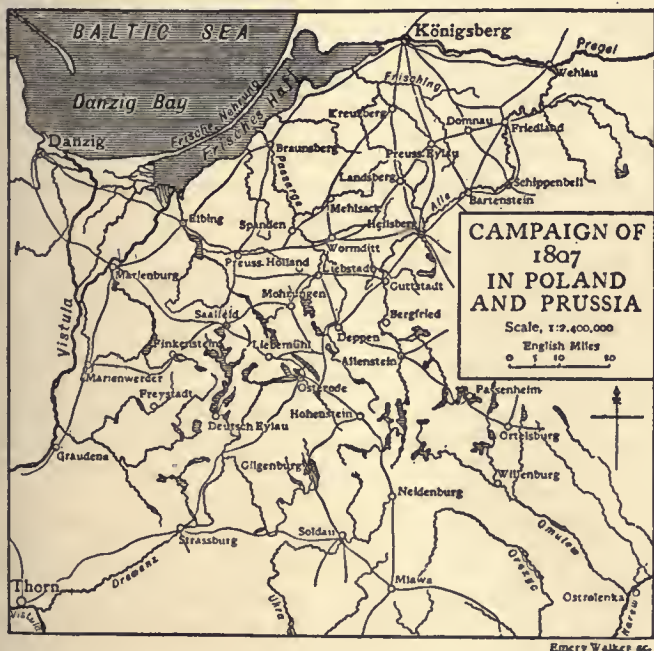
BALTIC SEA

Danzig Bay

Königsberg

Pregel

Wehlau

Frisching

Frische Nehrung

Frisches Haff

Danzig

Kreuzberg

Domnau

Friedland

Braunsberg

Passarge

Preuss. Eylau

Landsberg

Schippenbeil

Bartenstein

Alle

Elbing

Spanden

Mehlsack

Heilsberg

Wormditt

CAMPAIGN OF 1807 IN POLAND AND PRUSSIA

Scale, 1:2,400,000

English Miles

0 5 10 20

Marienburg

Preuss. Holland

Liebstadt

Guttstadt

Mohrungen

Vistula

Saalfeld

Bergfried

Deppen

Pinkenstein

Liebemühl

Allenstein

Marienwerder

Osterode

Passenheim

Freystadt

Hohenstein

Deutsch Eylau

Ortelsburg

Graudenz

Gilgenburg

Willenburg

Neidenburg

Omulew

Soldau

Strassburg

Orzyc

Drewenz

Ukra

Thorn

Mlawa

Ostrolenka

Narew

Vistula

Emery Walker sc.